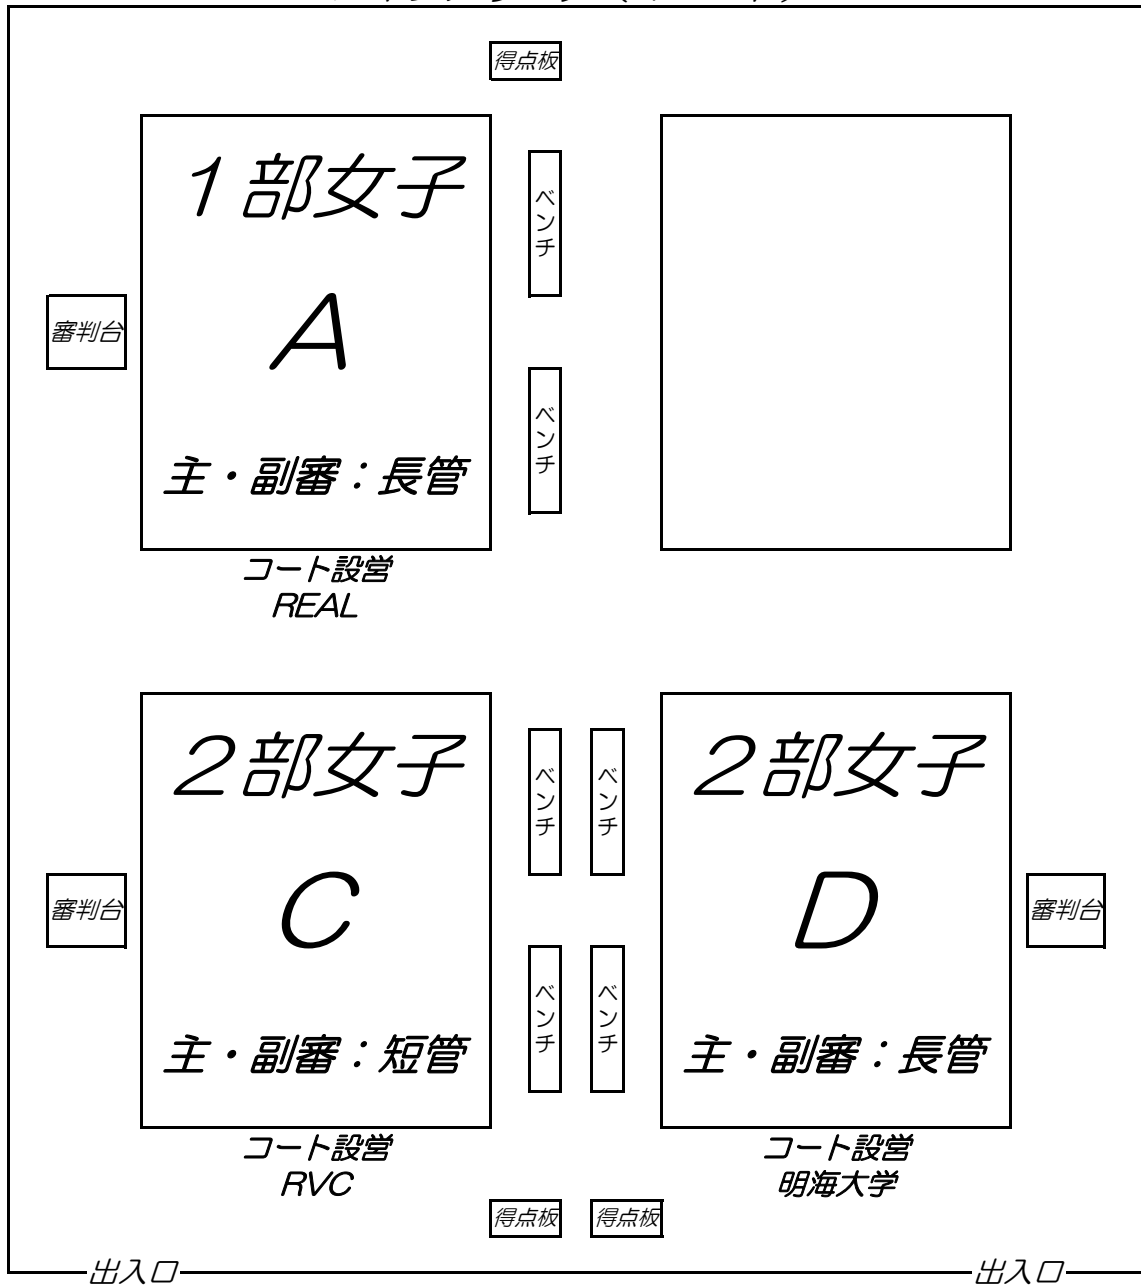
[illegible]

得点板

1部女子

A

主・副審：長管

ベンチ

ベンチ

審判台

コート設営
REAL

2部女子

C

主・副審：短管

審判台

ベンチ

ベンチ

ベンチ

ベンチ

2部女子

D

主・副審：長管

審判台

コート設営
RVC

コート設営
明海大学

得点板

得点板

出入口

出入口